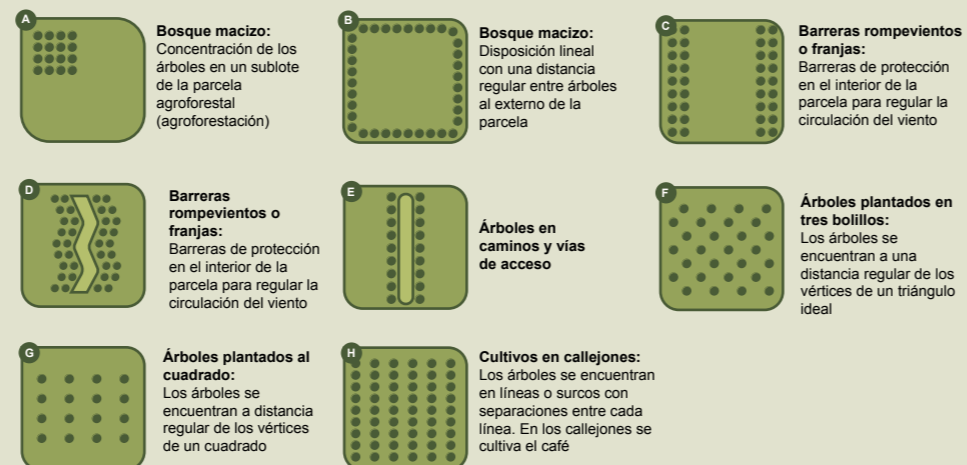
A

Bosque macizo:
Concentración de los árboles en un sublote de la parcela agroforestal (agroforestación)

B

Bosque macizo:
Disposición lineal con una distancia regular entre árboles al externo de la parcela

C

Barreras rompevientos o franjas:
Barreras de protección en el interior de la parcela para regular la circulación del viento

D

Barreras rompevientos o franjas:
Barreras de protección en el interior de la parcela para regular la circulación del viento

E

Árboles en caminos y vías de acceso

F

Árboles plantados en tres bolillos:
Los árboles se encuentran a una distancia regular de los vértices de un triángulo ideal

G

Árboles plantados al cuadrado:
Los árboles se encuentran a distancia regular de los vértices de un cuadrado

H

Cultivos en callejones:
Los árboles se encuentran en líneas o surcos con separaciones entre cada línea. En los callejones se cultiva el café